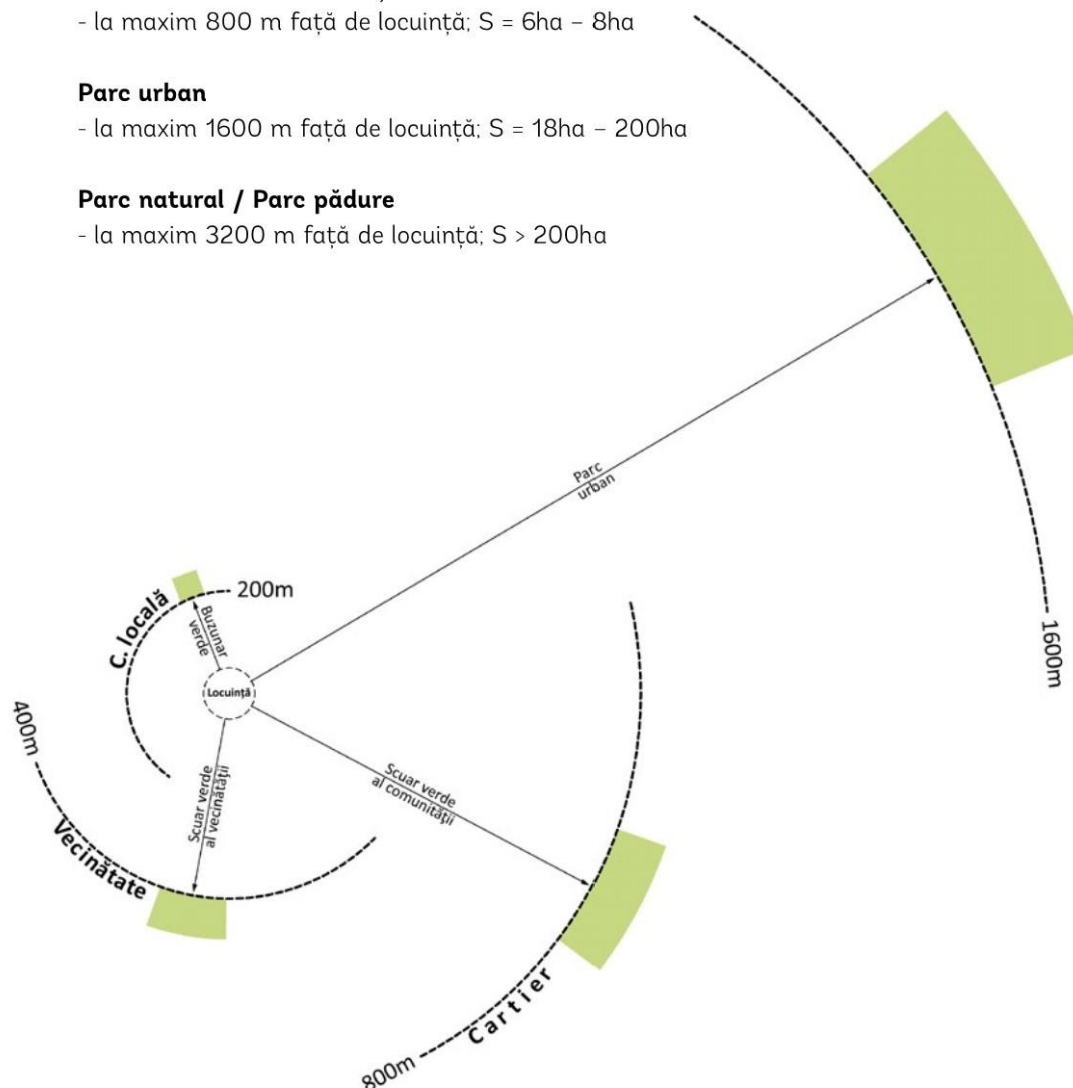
- la maxim 800 m față de locuință; S = 6ha – 8ha

**Parc urban**
- la maxim 1600 m față de locuință; S = 18ha – 200ha

**Parc natural / Parc pădure**
- la maxim 3200 m față de locuință; S > 200ha

Parc urban

200m

C. locală

Buzunar verde

Locuință

1600m

400m

Scuar verde al vecinătății

Scuar verde al comunității

Vecinătate

Cartier

800m